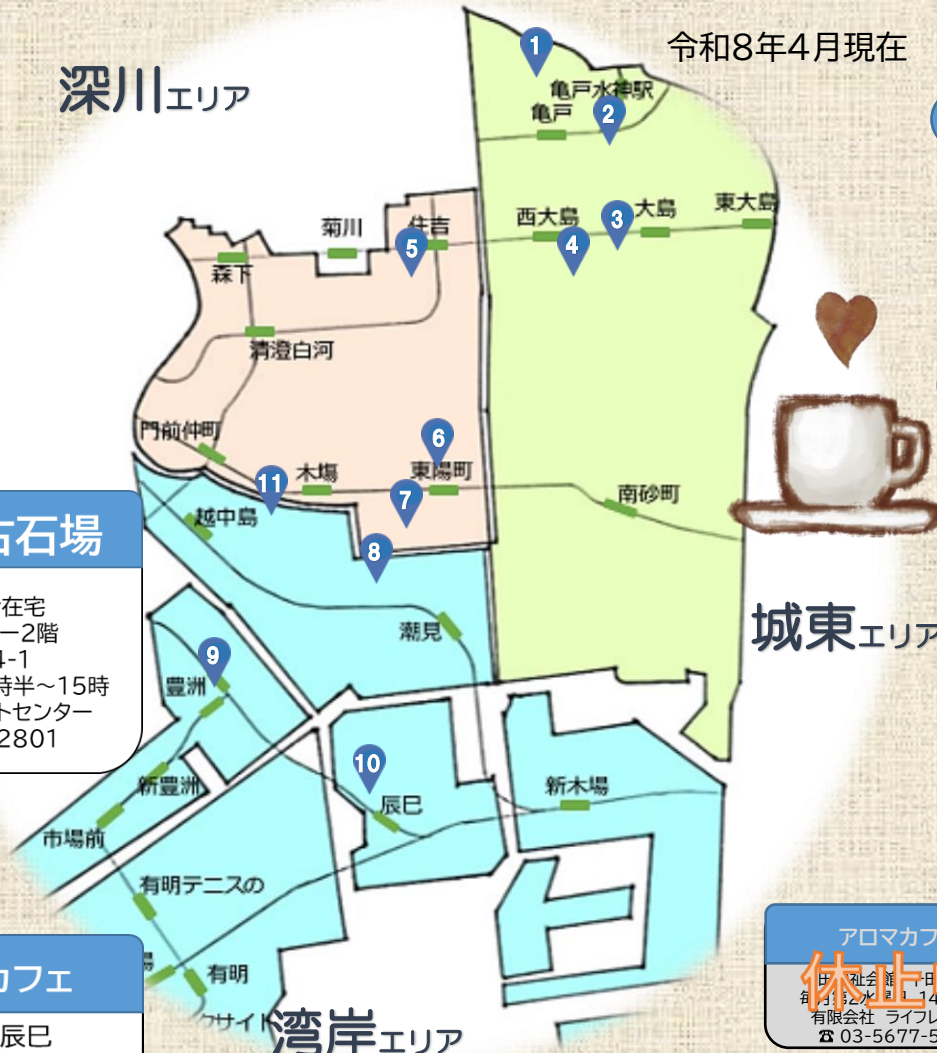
令和8年4月現在

深川エリア

1
亀戸水神駅
亀戸
2
菊川
住吉
5
西大島
4
3
大島
東大島
森下
清澄白河
門前仲町
6
東陽町
11
木場
7
南砂町
越中島
8
潮見
9
豊洲
10
辰巳
新木場
新豊洲
市場前
有明テニスの
有明
湾岸エリア

城東エリア

古石場
在宅
ー2階
4-1
時半～15時
トセンター
2801

カフェ
辰巳

アロマカフ
休止
有限会社 ライフレ
☎ 03-5677-5